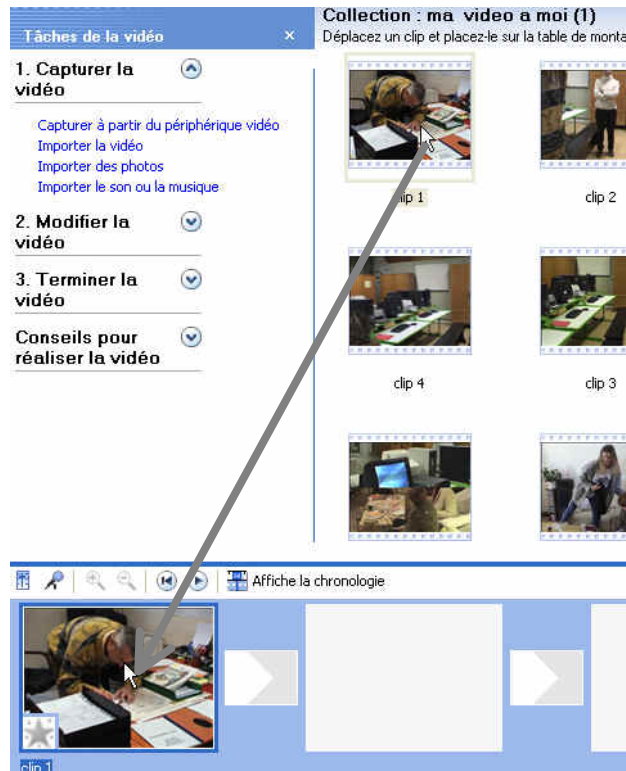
Tâches de la vidéo ×

1. Capturer la vidéo

Capturer à partir du périphérique vidéo
Importer la vidéo
Importer des photos
Importer le son ou la musique

2. Modifier la vidéo

3. Terminer la vidéo

Conseils pour réaliser la vidéo

Collection : ma video a moi (1)
Déplacez un clip et placez-le sur la table de monta

clip 1
clip 2
clip 4
clip 3

Affiche la chronologie

clip 1